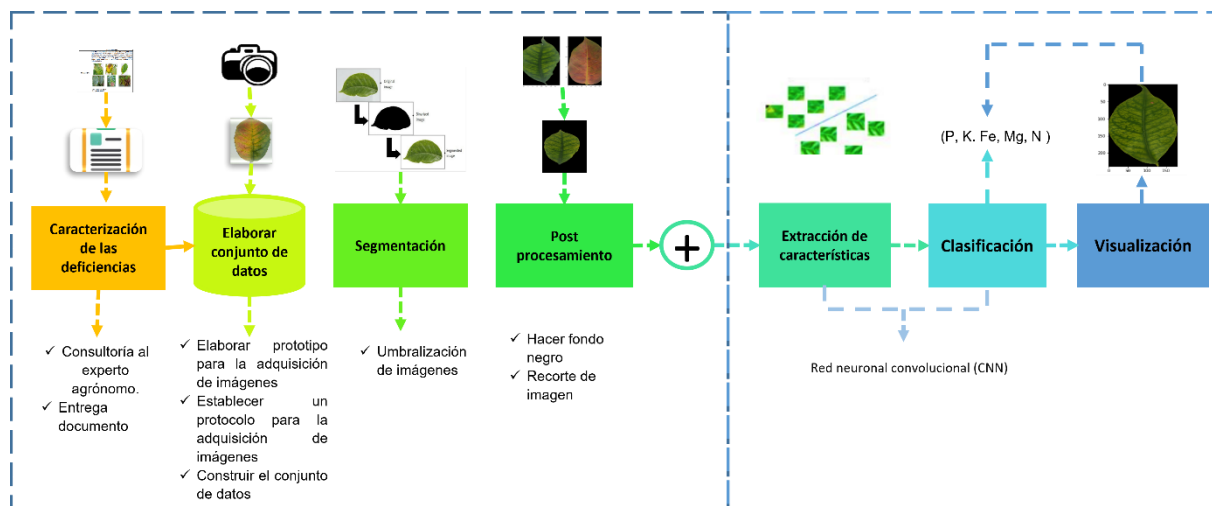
Caracterización de las deficiencias

✓ Consultoria al experto agrónomo.
✓ Entrega documento

Elaborar conjunto de datos

✓ Elaborar prototipo para la adquisición de imágenes
✓ Establecer un protocolo para la adquisición de imágenes
✓ Construir el conjunto de datos

Segmentación

✓ Umbralización de imágenes

Post procesamiento

✓ Hacer fondo negro
✓ Recorte de imagen

+

Extracción de características

Clasificación

(P, K. Fe, Mg, N )

Visualización

Red neuronal convolucional (CNN)